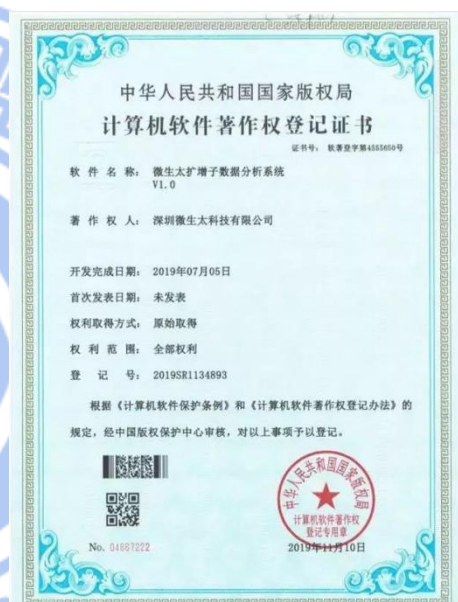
中华人民共和国国家版权局
计算机软件著作权登记证书

证书号： 软著登字第4555650号

软 件 名 称： 微生太扩增子数据分析系统 V1.0

著 作 权 人： 深圳微生太科技有限公司

开发完成日期： 2019年07月05日
首次发表日期： 未发表
权利取得方式： 原始取得
权 利 范 围： 全部权利
登 记 号： 2019SR1134893

根据《计算机软件保护条例》和《计算机软件著作权登记办法》的规定，经中国版权保护中心审核，对以上事项予以登记。

中华人民共和国国家版权局
计算机软件著作权登记专用章

No. 04667222

2019年11月10日